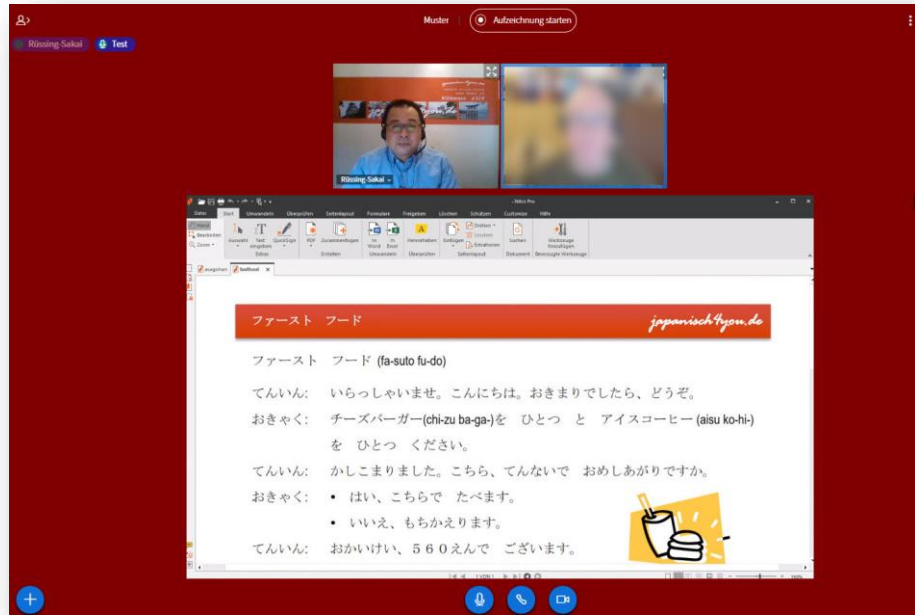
Muster | Aufzeichnung starten

Rüssing-Sakai   Test

Rüssing-Sakai

Nitro Pro

Datei Start Umwandeln Überprüfen Seitenlayout Formulare Freigeben Löschen Schützen Customize Hilfe

Hand Bearbeiten Zoom Auswahl Text eingeben QuickSign PDF Zusammenfügen In Word In Excel Hervorheben Einfügen Drehen Löschen Extrahieren Suchen Werkzeuge hinzufügen

Extras Erstellen Umwandeln Überprüfen Seitenlayout Dokument Bevorzugte Werkzeuge

ausgehen fastfood

ファースト　フード　japanisch4you.de

ファースト　フード (fa-suto fu-do)

てんいん:　いらっしゃいませ。こんにちは。おきまりでしたら、どうぞ。

おきゃく:　チーズバーガー(chi-zu ba-ga-)を　ひとつ　と　アイスコーヒー (aisu ko-hi-) を　ひとつ　ください。

てんいん:　かしこまりました。こちら、てんないで　おめしあがりですか。

おきゃく:　• はい、こちらで　たべます。
• いいえ、もちかえります。

てんいん:　おかいけい、５６０えんで　ございます。

1 VON 1